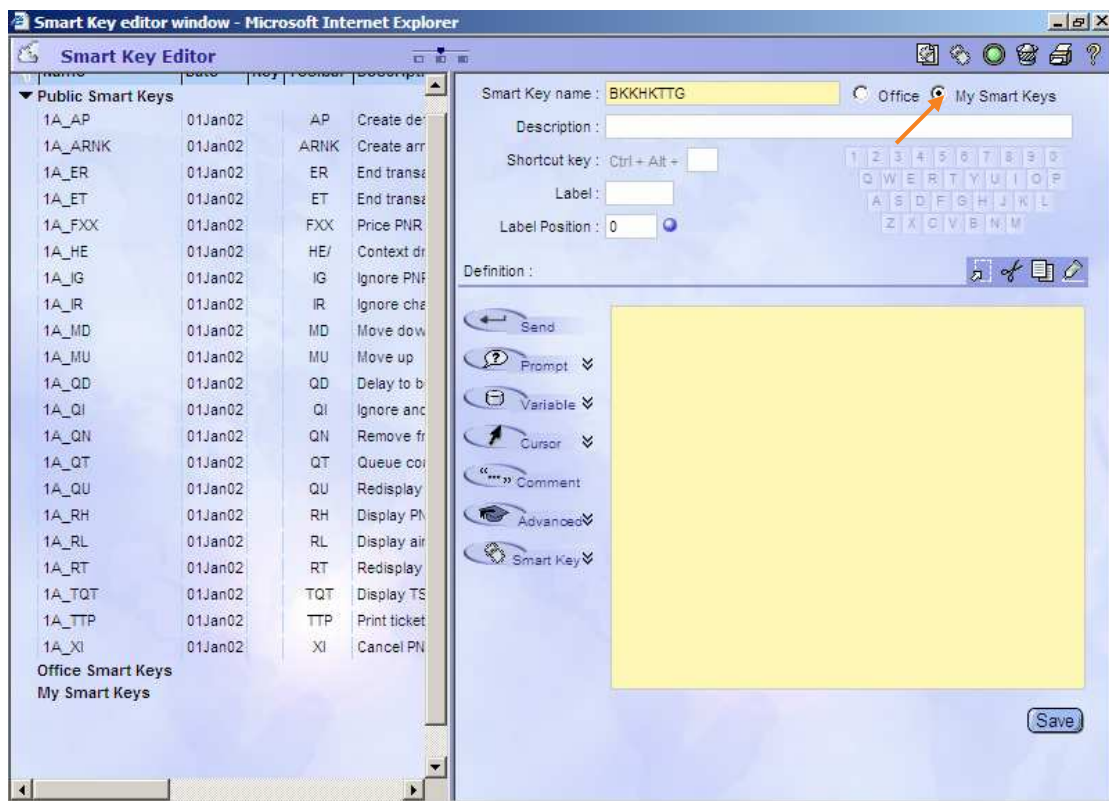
Smart Key editor window - Microsoft Internet Explorer

Smart Key Editor

| Name | Date | Key | Toolbar | Description |
|---|---|---|---|---|
| ▼ Public Smart Keys | | | | |
| 1A_AP | 01Jan02 | | AP | Create de |
| 1A_ARNK | 01Jan02 | | ARNK | Create arr |
| 1A_ER | 01Jan02 | | ER | End transa |
| 1A_ET | 01Jan02 | | ET | End transa |
| 1A_FXX | 01Jan02 | | FXX | Price PNR |
| 1A_HE | 01Jan02 | | HE/ | Context dr |
| 1A_IG | 01Jan02 | | IG | Ignore PNF |
| 1A_IR | 01Jan02 | | IR | Ignore cha |
| 1A_MD | 01Jan02 | | MD | Move dow |
| 1A_MU | 01Jan02 | | MU | Move up |
| 1A_QD | 01Jan02 | | QD | Delay to b |
| 1A_QI | 01Jan02 | | QI | Ignore and |
| 1A_QN | 01Jan02 | | QN | Remove fr |
| 1A_QT | 01Jan02 | | QT | Queue co |
| 1A_QU | 01Jan02 | | QU | Redisplay |
| 1A_RH | 01Jan02 | | RH | Display PN |
| 1A_RL | 01Jan02 | | RL | Display air |
| 1A_RT | 01Jan02 | | RT | Redisplay |
| 1A_TQT | 01Jan02 | | TQT | Display TS |
| 1A_TTP | 01Jan02 | | TTP | Print ticket |
| 1A_XI | 01Jan02 | | XI | Cancel PN |

Office Smart Keys
My Smart Keys

Smart Key name : BKKHKTTG
Office My Smart Keys
Description :
Shortcut key : Ctrl + Alt +
Label :
Label Position : 0

1 2 3 4 5 6 7 8 9 0
Q W E R T Y U I O P
A S D F G H J K L
Z X C V B N M

Definition :

Send
Prompt
Variable
Cursor
Comment
Advanced
Smart Key

Save